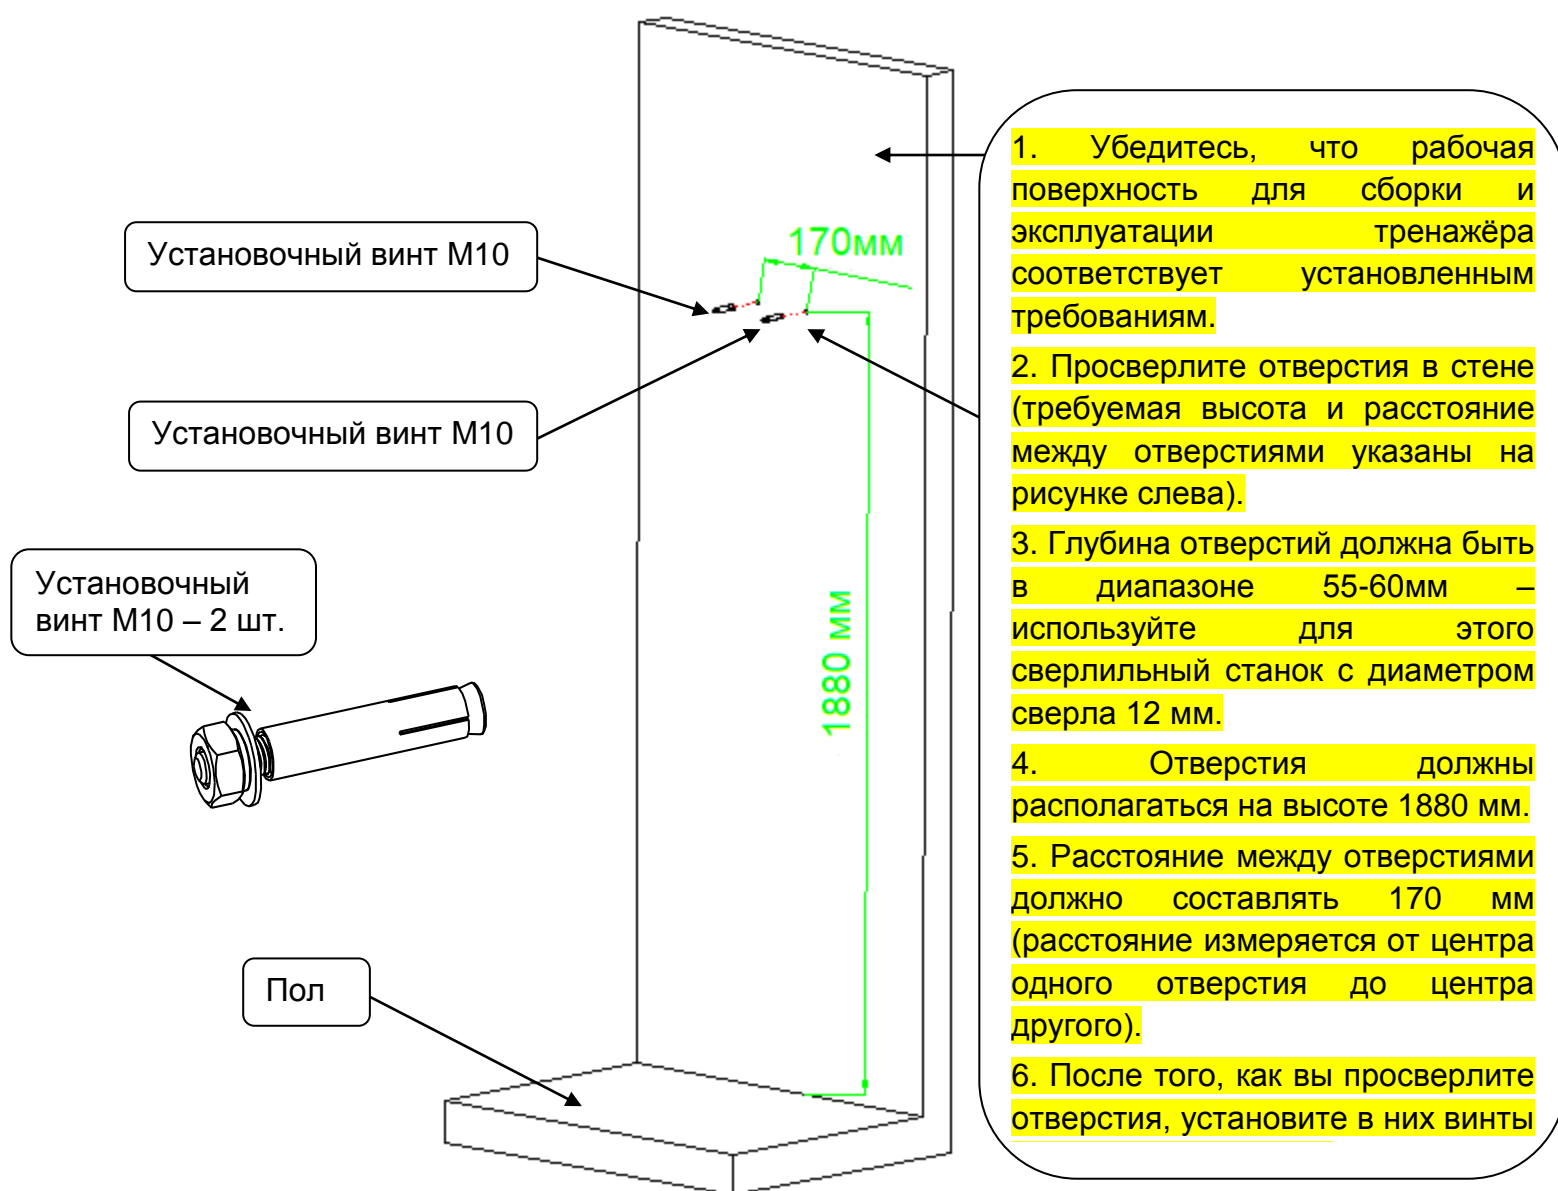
Установочный винт М10

Установочный винт М10

Установочный винт М10 – 2 шт.

Пол

170мм

1880 мм

1. Убедитесь, что рабочая поверхность для сборки и эксплуатации тренажёра соответствует установленным требованиям.

2. Просверлите отверстия в стене (требуемая высота и расстояние между отверстиями указаны на рисунке слева).

3. Глубина отверстий должна быть в диапазоне 55-60мм – используйте для этого сверлильный станок с диаметром сверла 12 мм.

4. Отверстия должны располагаться на высоте 1880 мм.

5. Расстояние между отверстиями должно составлять 170 мм (расстояние измеряется от центра одного отверстия до центра другого).

6. После того, как вы просверлите отверстия, установите в них винты